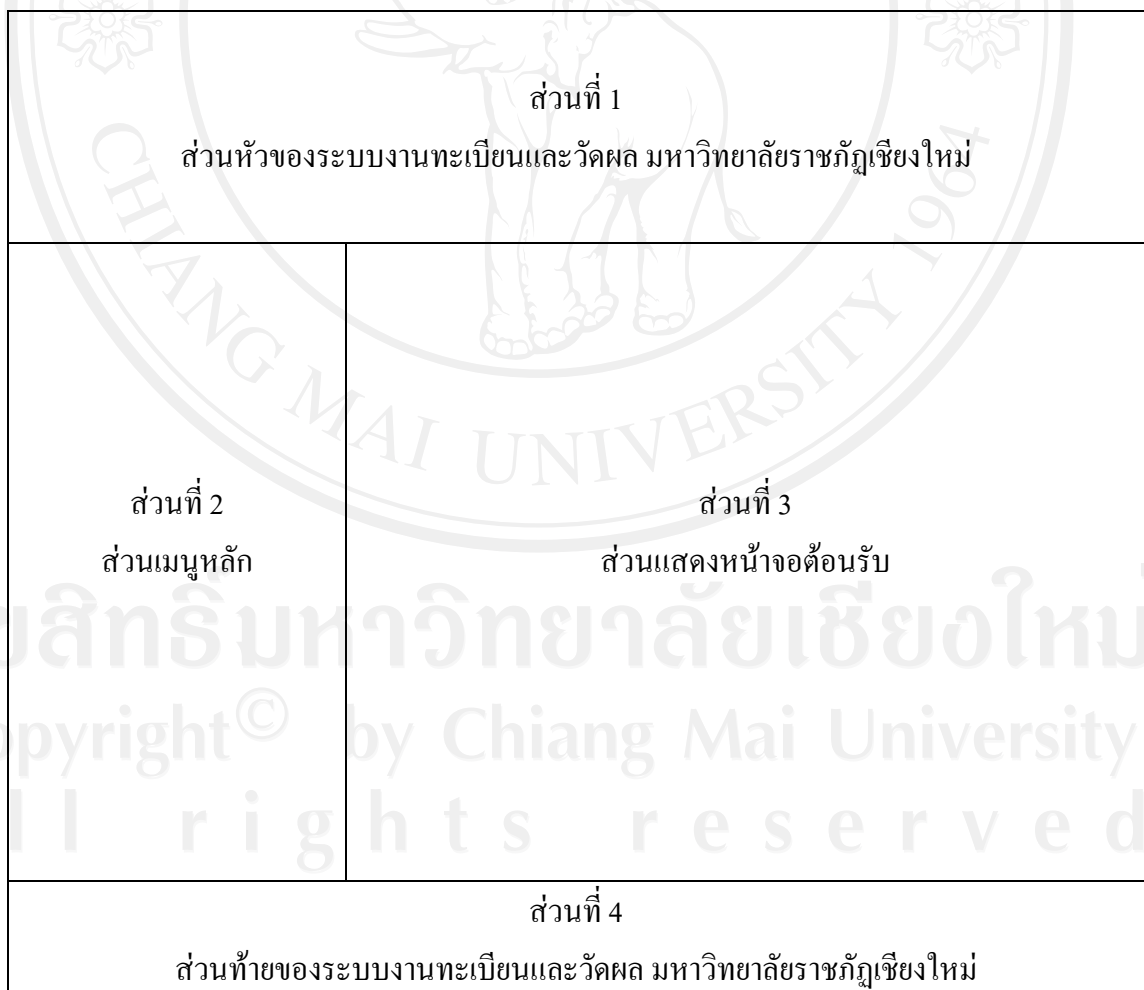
ส่วนที่ 1
ส่วนหัวของระบบงานทะเบียนและวัดผล มหาวิทยาลัยราชภัฏเชียงใหม่

ส่วนที่ 2
ส่วนเมนูหลัก

ส่วนที่ 3
ส่วนแสดงหน้าจอต้อนรับ

ส่วนที่ 4
ส่วนท้ายของระบบงานทะเบียนและวัดผล มหาวิทยาลัยราชภัฏเชียงใหม่

CHIANG MAI UNIVERSITY 1964

ลิขสิทธิ์มหาวิทยาลัยเชียงใหม่
Copyright© by Chiang Mai University
All rights reserved